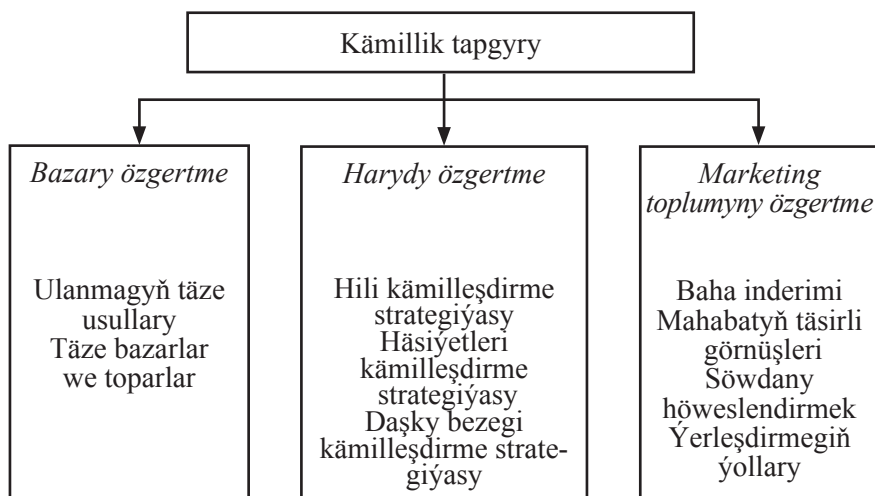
Kämillik tapgyry

Bazary özgertme

Ulanmagyň täze usullary
Täze bazarlar we toparlar

Harydy özgertme

Hili kämilleşdirme strategiýasy
Häsiýetleri kämilleşdirme strategiýasy
Daşky bezegi kämilleşdirme strategiýasy

Marketing toplumyny özgertme

Baha inderimi
Mahabatyň täsirli görnüşleri
Söwdany höweslendirmek
Ýerleşdirmegiň ýollary